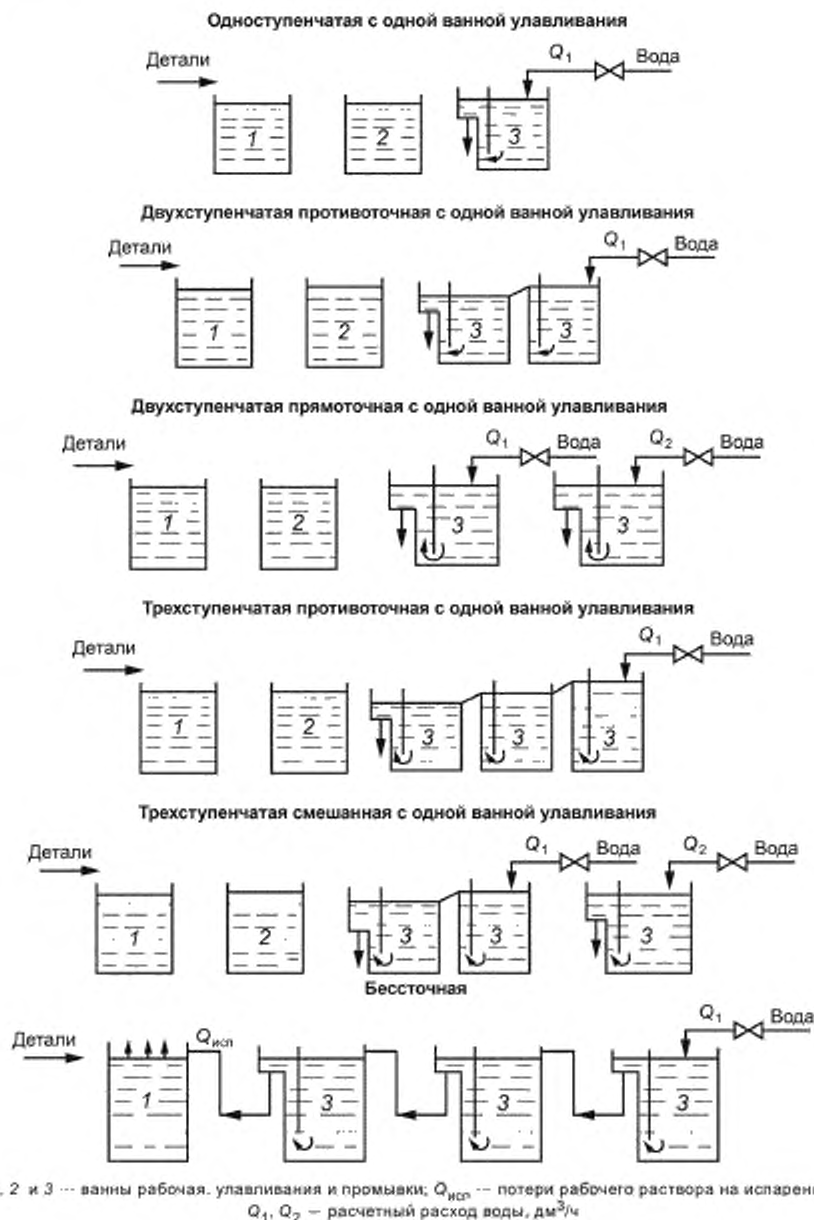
Одноступенчатая с одной ванной улавливания

Детали

$Q_1$

Вода

1

2

3

Двухступенчатая противоточная с одной ванной улавливания

Детали

$Q_1$

Вода

1

2

3

3

Двухступенчатая прямоточная с одной ванной улавливания

Детали

$Q_1$

Вода

$Q_2$

Вода

1

2

3

3

Трехступенчатая противоточная с одной ванной улавливания

Детали

$Q_1$

Вода

1

2

3

3

3

Трехступенчатая смешанная с одной ванной улавливания

Детали

$Q_1$

Вода

$Q_2$

Вода

1

2

3

3

3

Бессточная

Детали

$Q_{исп}$

$Q_1$

Вода

1

3

3

3

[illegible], 2 и 3 — ванны рабочая, улавливания и промывки; $Q_{исп}$ — потери рабочего раствора на испарен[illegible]
$Q_1$, $Q_2$ — расчетный расход воды, дм$^3$/ч